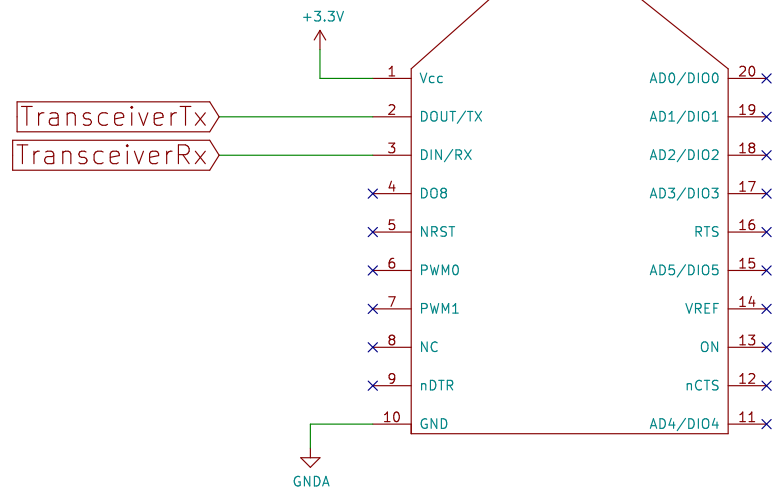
+3.3V

TransceiverTx

TransceiverRx

GNDA

1 Vcc
2 DOUT/TX
3 DIN/RX
4 DO8
5 NRST
6 PWM0
7 PWM1
8 NC
9 nDTR
10 GND

AD0/DIO0 20
AD1/DIO1 19
AD2/DIO2 18
AD3/DIO3 17
RTS 16
AD5/DIO5 15
VREF 14
ON 13
nCTS 12
AD4/DIO4 11